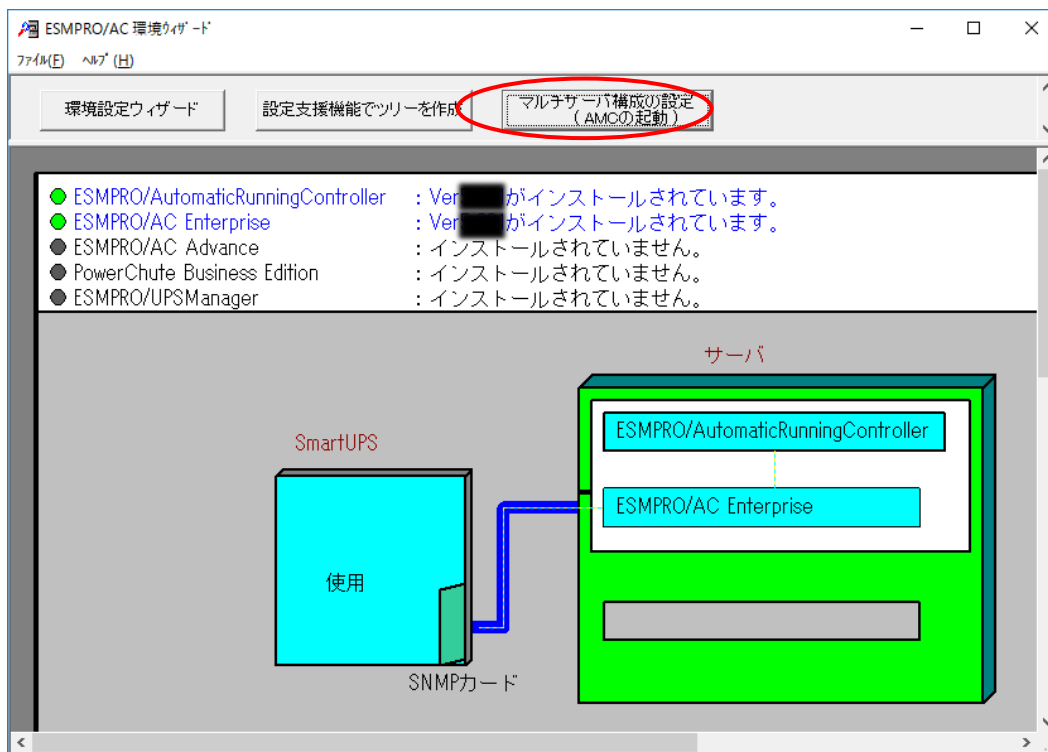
ESMPRO/AC 環境ｳｨｻﾞｰﾄﾞ

ﾌｧｲﾙ(F) ﾍﾙﾌﾟ(H)

環境設定ウィザード

設定支援機能でツリーを作成

マルチサーバ構成の設定
（AMCの起動）

ESMPRO/AutomaticRunningController : Ver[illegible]がインストールされています。
ESMPRO/AC Enterprise : Ver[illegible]がインストールされています。
ESMPRO/AC Advance : インストールされていません。
PowerChute Business Edition : インストールされていません。
ESMPRO/UPSManager : インストールされていません。

サーバ

SmartUPS

ESMPRO/AutomaticRunningController

ESMPRO/AC Enterprise

使用

SNMPカード